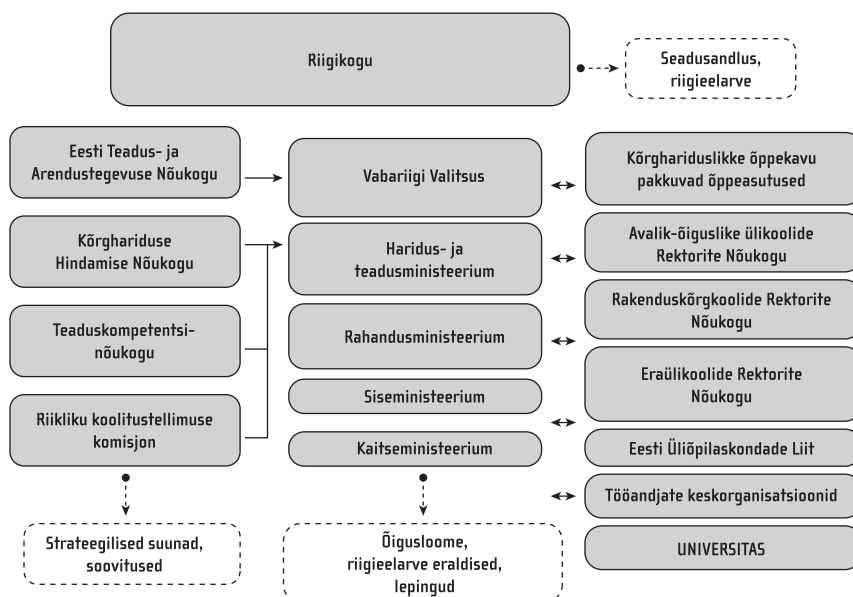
Riigikogu

Seadusandlus, riigieelarve

Eesti Teadus- ja Arendustegevuse Nõukogu

Kõrghariduse Hindamise Nõukogu

Teaduskompetentsinõukogu

Riikliku koolitustellimuse komisjon

Strateegilised suunad, soovitused

Vabariigi Valitsus

Haridus- ja teadusministeerium

Rahandusministeerium

Siseministeerium

Kaitseministeerium

Õigusloome, riigieelarve eraldised, lepingud

Kõrghariduslikke õppekavu pakkuvad õppeasutused

Avalik-õiguslike ülikoolide Rektorite Nõukogu

Rakenduskõrgkoolide Rektorite Nõukogu

Eraülikoolide Rektorite Nõukogu

Eesti Üliõpilaskondade Liit

Tööandjate keskorganisatsioonid

UNIVERSITAS